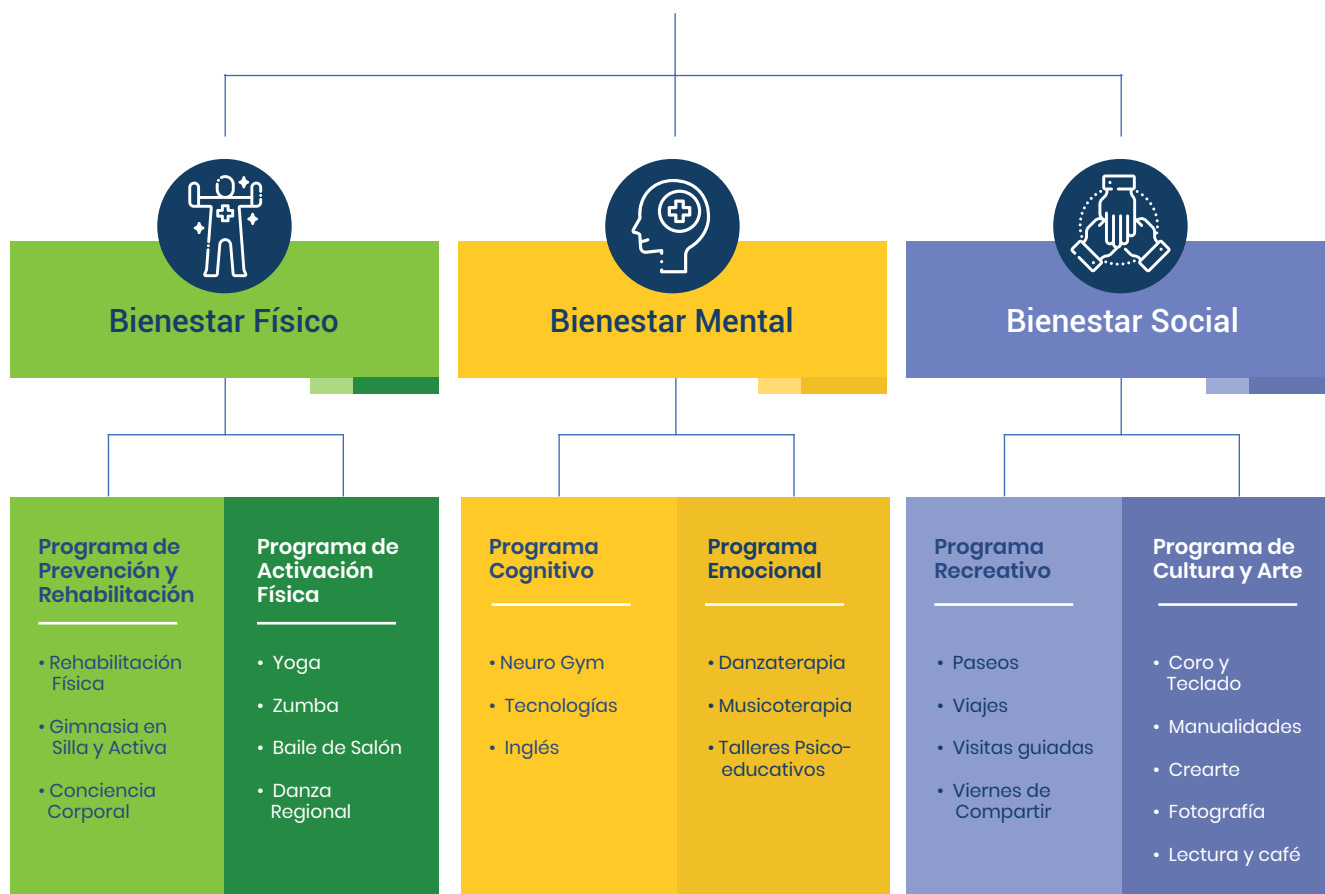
Bienestar Físico

Bienestar Mental

Bienestar Social

Programa de Prevención y Rehabilitación

• Rehabilitación Física

• Gimnasia en Silla y Activa

• Conciencia Corporal

Programa de Activación Física

• Yoga

• Zumba

• Baile de Salón

• Danza Regional

Programa Cognitivo

• Neuro Gym

• Tecnologías

• Inglés

Programa Emocional

• Danzaterapia

• Musicoterapia

• Talleres Psicoeducativos

Programa Recreativo

• Paseos

• Viajes

• Visitas guiadas

• Viernes de Compartir

Programa de Cultura y Arte

• Coro y Teclado

• Manualidades

• Crearte

• Fotografía

• Lectura y café